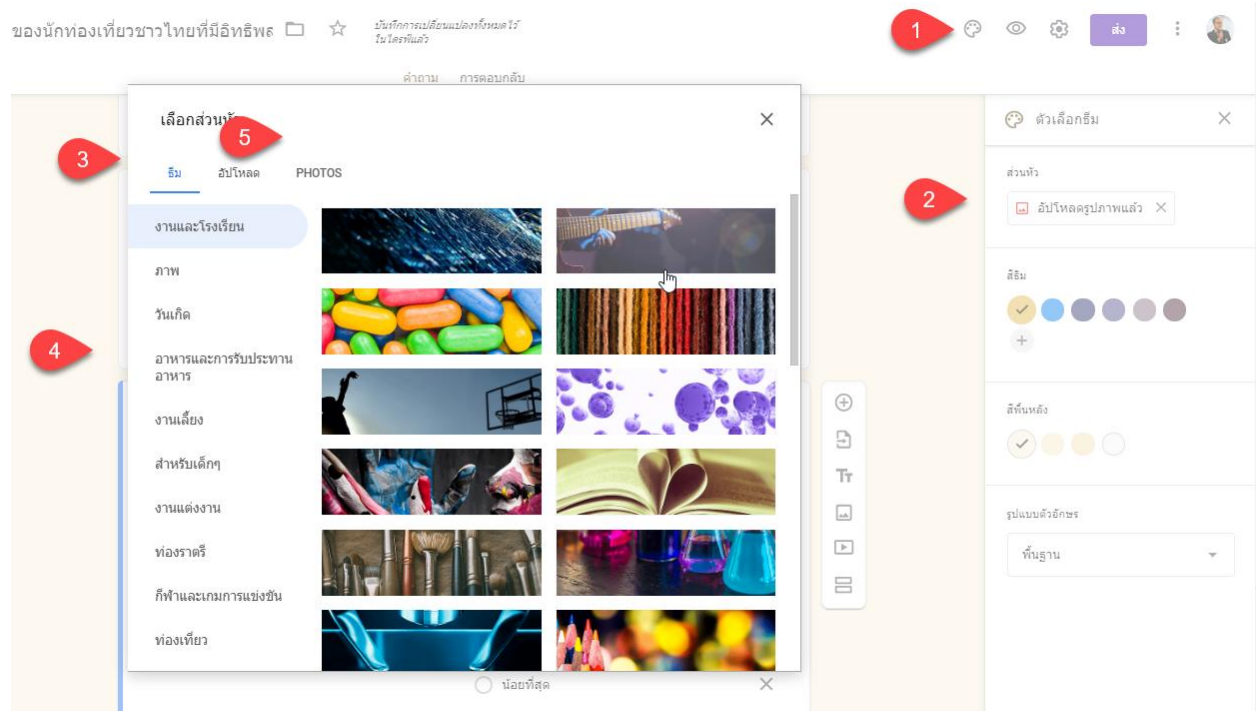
ของนักท่องเที่ยวชาวไทยที่มีอิทธิพล

บันทึกการเปลี่ยนแปลงทั้งหมดไว้ในไดรฟ์แล้ว

1

ส่ง

คำถาม การตอบกลับ

เลือกส่วนหัว

5

3

ธีม อัปโหลด PHOTOS

งานและโรงเรียน

ภาพ

วันเกิด

อาหารและการรับประทานอาหาร

งานเลี้ยง

สำหรับเด็กๆ

งานแต่งงาน

ท่องราตรี

กีฬาและเกมการแข่งขัน

ท่องเที่ยว

4

2

ตัวเลือกธีม

ส่วนหัว

อัปโหลดรูปภาพแล้ว

สีธีม

สีพื้นหลัง

รูปแบบตัวอักษร

พื้นฐาน

น้อยที่สุด